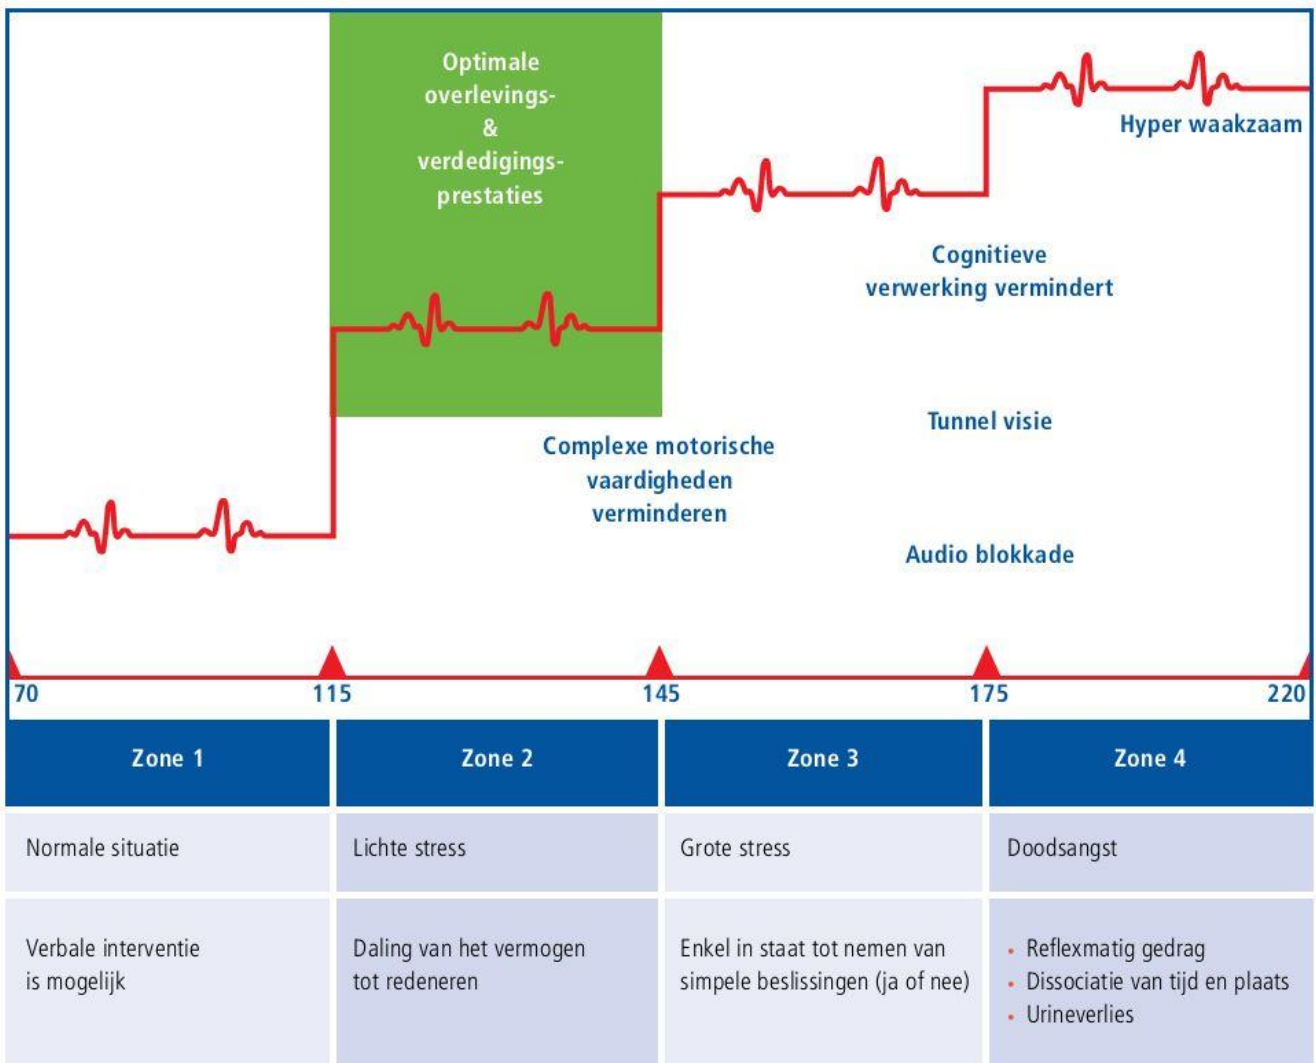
Optimale overlevings- & verdedigings-prestaties

Hyper waakzaam

Cognitieve verwerking vermindert

Tunnel visie

Complexe motorische vaardigheden verminderen

Audio blokkade

70
115
145
175
220

| Zone 1 | Zone 2 | Zone 3 | Zone 4 |
|---|---|---|---|
| Normale situatie | Lichte stress | Grote stress | Doodsangst |
| Verbale interventie is mogelijk | Daling van het vermogen tot redeneren | Enkel in staat tot nemen van simpele beslissingen (ja of nee) | • Reflexmatig gedrag • Dissociatie van tijd en plaats • Urineverlies |